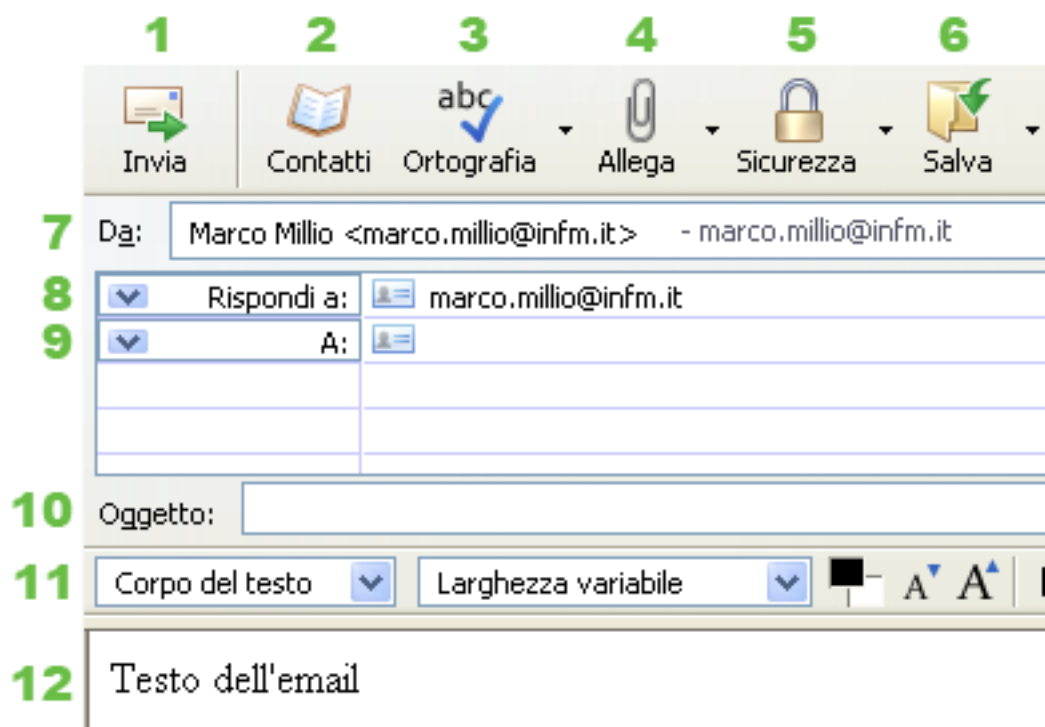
1 2 3 4 5 6

Invia Contatti abc Ortografia Allega Sicurezza Salva

7 Da: Marco Millio <marco.millio@infm.it> - marco.millio@infm.it

8 Rispondi a: marco.millio@infm.it

9 A:

10 Oggetto:

11 Corpo del testo Larghezza variabile A A

12 Testo dell'email